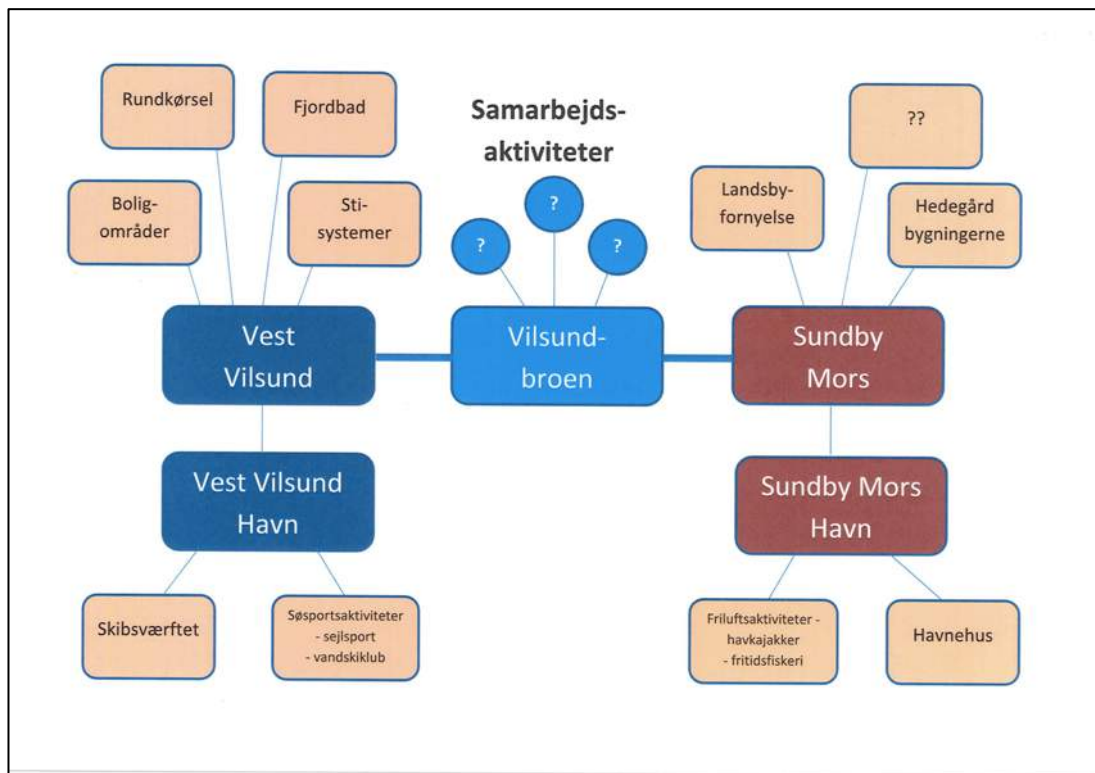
Rundkørsel

Fjordbad

Bolig-områder

Sti-systemer

Samarbejds-aktiviteter

?

?

?

??

Landsby-fornyelse

Hedegård bygningerne

Vest Vilsund

Vilsund-broen

Sundby Mors

Vest Vilsund Havn

Sundby Mors Havn

Skibsværftet

Søsportsaktiviteter - sejlsport - vandskiklub

Friluftsaktiviteter - havkajakker - fritidsfiskeri

Havnehus